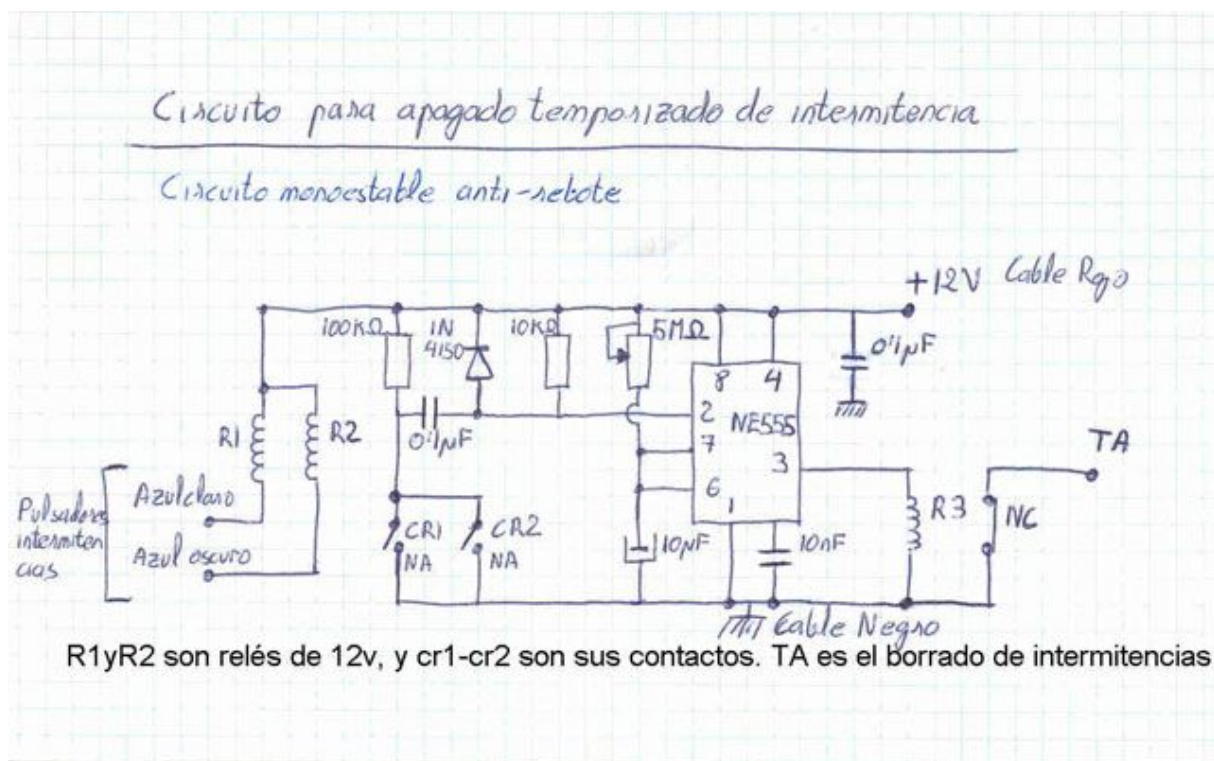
Circuito para apagado temporizado de intermitencia

Circuito monoestable anti-rebote

+12V Cable Rojo

100KΩ
1N 4150
10KΩ
5MΩ
8
4
0'1μF
2
NE555
7
3
6
1
0'1μF
R1
R2
TA
Pulsadores intermitencias
Azul claro
Azul oscuro
CR1
NA
CR2
NA
10μF
10nF
R3
NC
Cable Negro

R1yR2 son relés de 12v, y cr1-cr2 son sus contactos. TA es el borrado de intermitencias